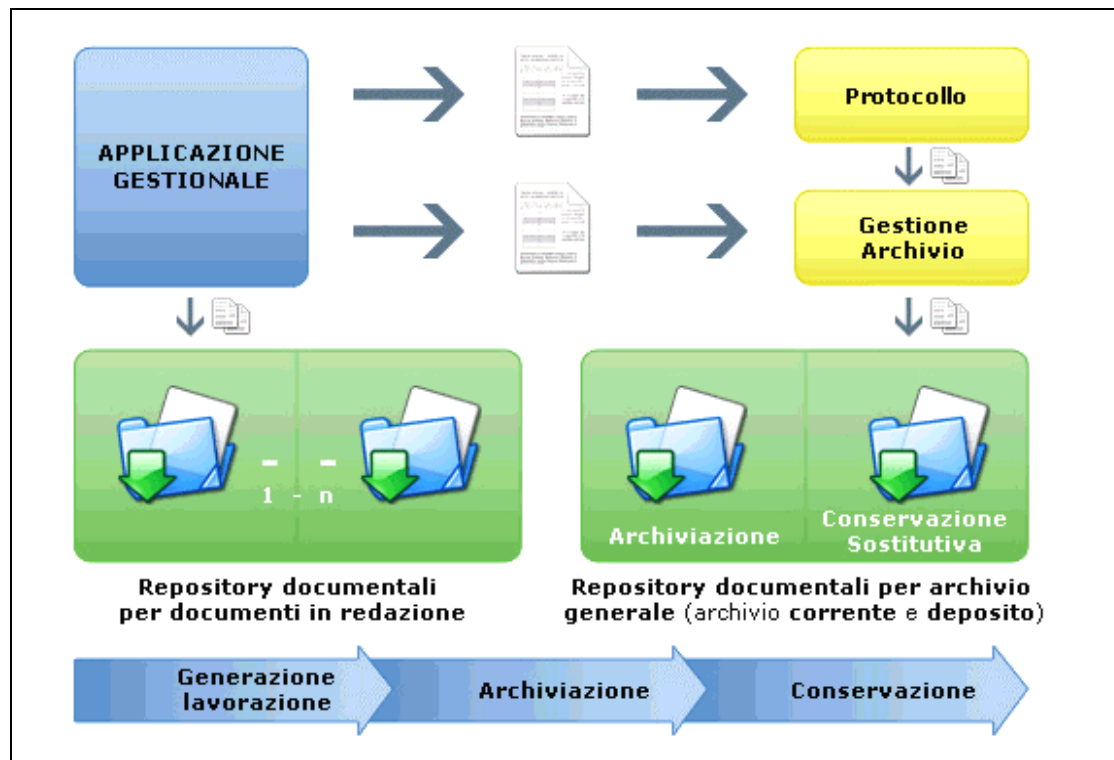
APPLICAZIONE GESTIONALE

Protocollo

Gestione Archivio

- -
1 - n

Archiviazione

Conservazione Sostitutiva

Repository documentali per documenti in redazione

Repository documentali per archivio generale (archivio corrente e deposito)

Generazione lavorazione

Archiviazione

Conservazione